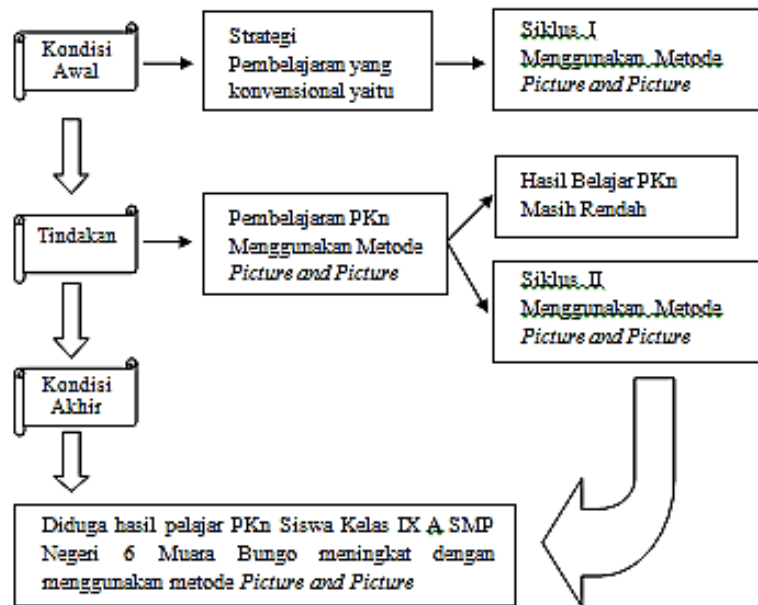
Kondisi Awal

Strategi Pembelajaran yang konvensional yaitu

Siklus I Menggunakan Metoda Picture and Picture

Tindakan

Pembelajaran PKn Menggunakan Metode Picture and Picture

Hasil Belajar PKn Masih Rendah

Siklus II Menggunakan Metoda Picture and Picture

Kondisi Akhir

Diduga hasil pelajar PKn Siswa Kelas IX A SMP Negeri 6 Muara Bungo meningkat dengan menggunakan metode Picture and Picture